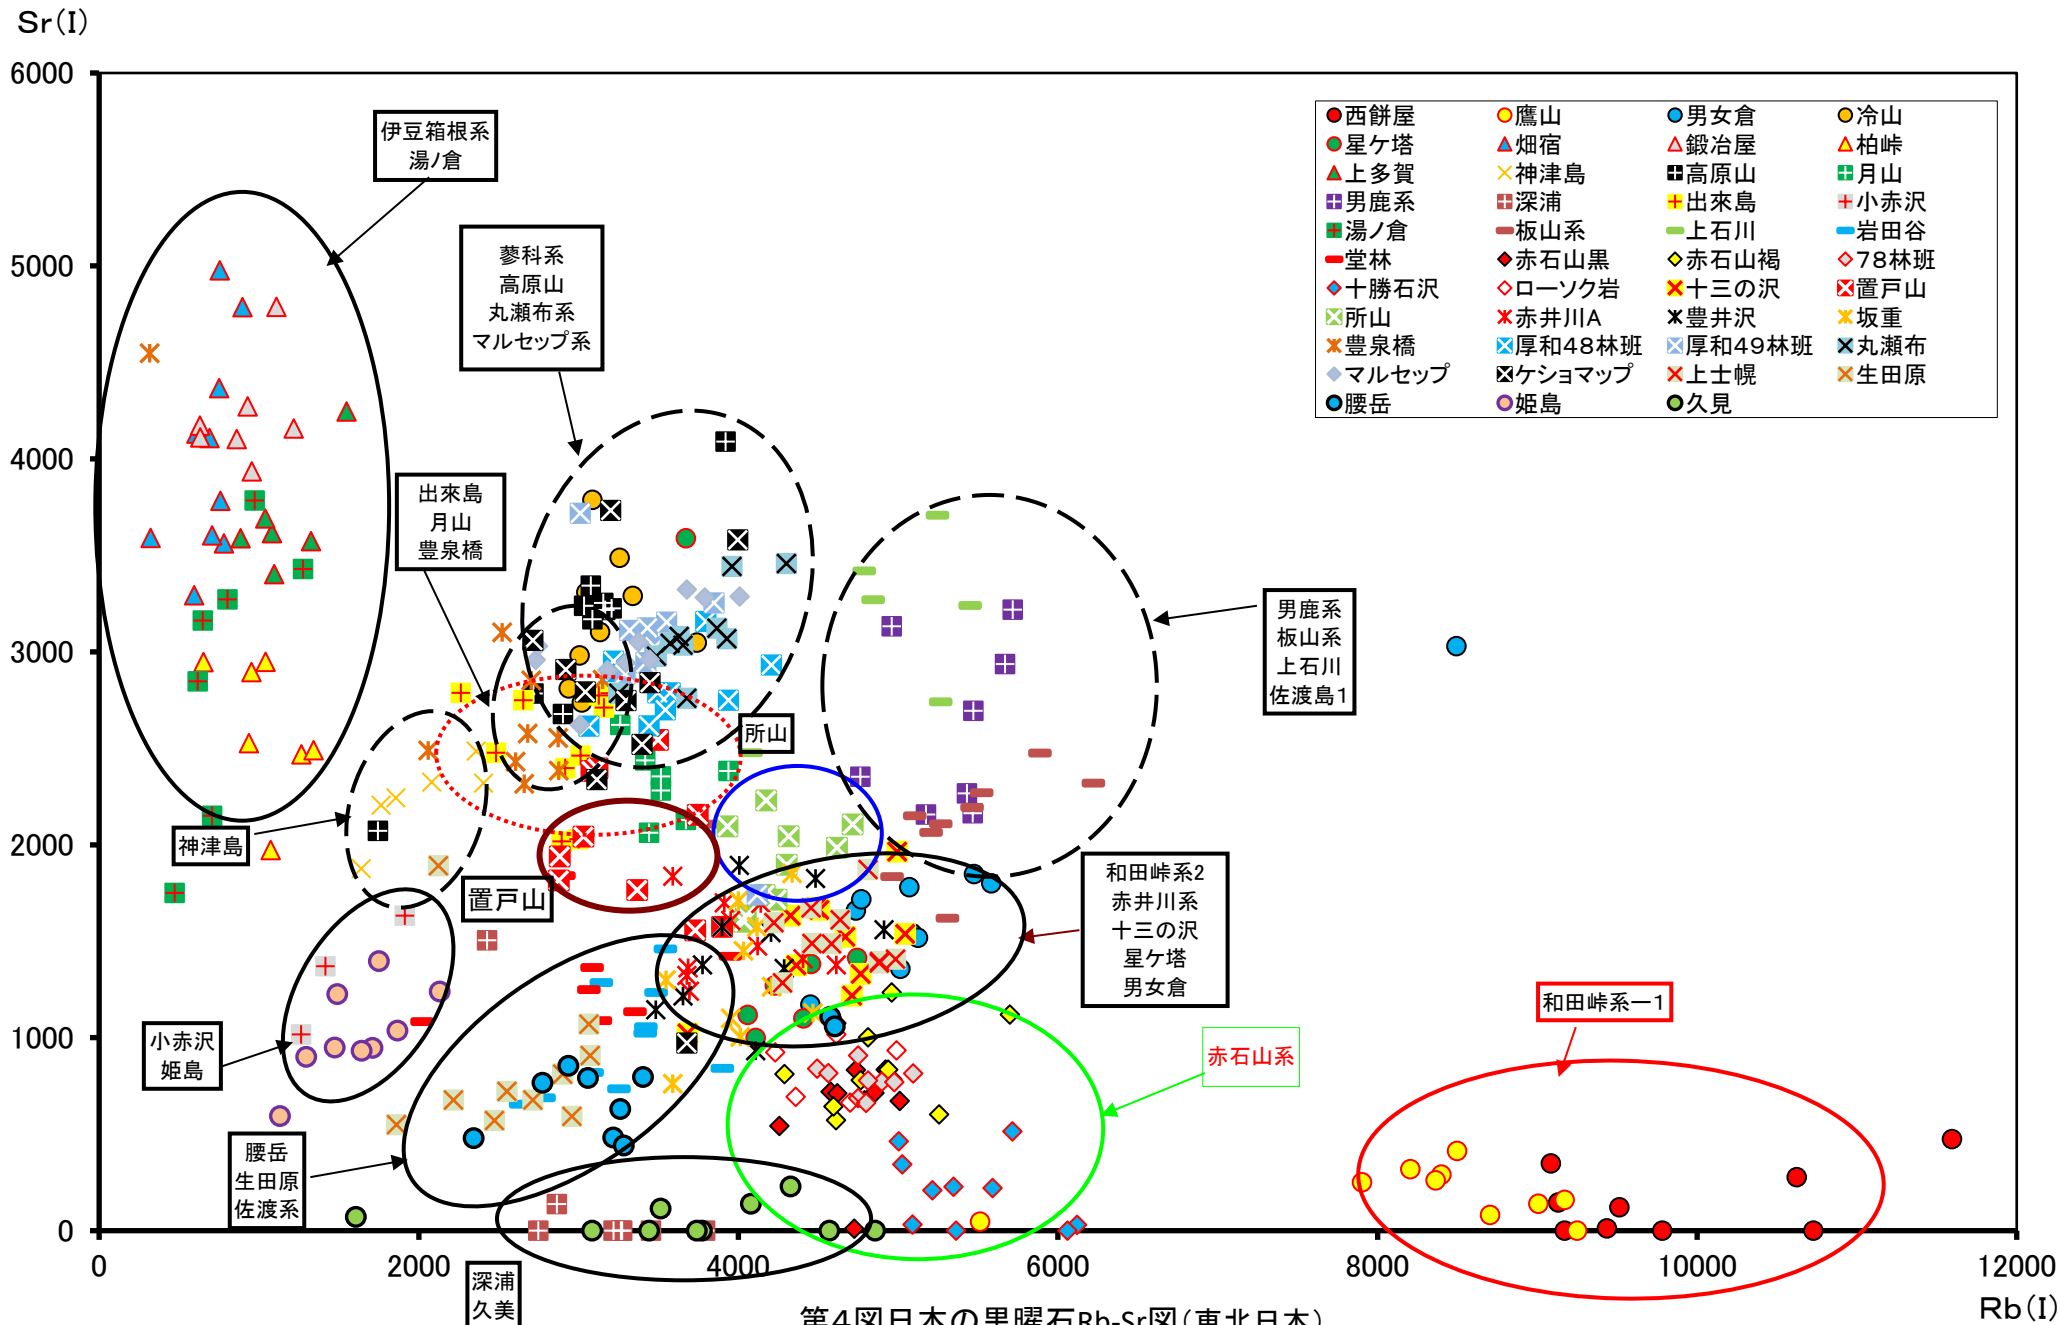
Sr(I)

6000
5000
4000
3000
2000
1000
0

0
2000
4000
6000
8000
10000
12000
Rb(I)

| 西餅屋 | 鷹山 | 男女倉 | 冷山 |
|---|---|---|---|
| 星ケ塔 | 畑宿 | 鍛冶屋 | 柏峠 |
| 上多賀 | 神津島 | 高原山 | 月山 |
| 男鹿系 | 深浦 | 出來島 | 小赤沢 |
| 湯ノ倉 | 板山系 | 上石川 | 岩田谷 |
| 堂林 | 赤石山黒 | 赤石山褐 | 78林班 |
| 十勝石沢 | ローソク岩 | 十三の沢 | 置戸山 |
| 所山 | 赤井川A | 豊井沢 | 坂重 |
| 豊泉橋 | 厚和48林班 | 厚和49林班 | 丸瀬布 |
| マルセップ | ケショマップ | 上士幌 | 生田原 |
| 腰岳 | 姫島 | 久見 | |

伊豆箱根系
湯ノ倉

蓼科系
高原山
丸瀬布系
マルセップ系

出來島
月山
豊泉橋

男鹿系
板山系
上石川
佐渡島1

所山

神津島

置戸山

和田峠系2
赤井川系
十三の沢
星ケ塔
男女倉

和田峠系一1

赤石山系

小赤沢
姫島

腰岳
生田原
佐渡系

深浦
久美

第4図日本の黒曜石Rb-Sr図(東北日本)